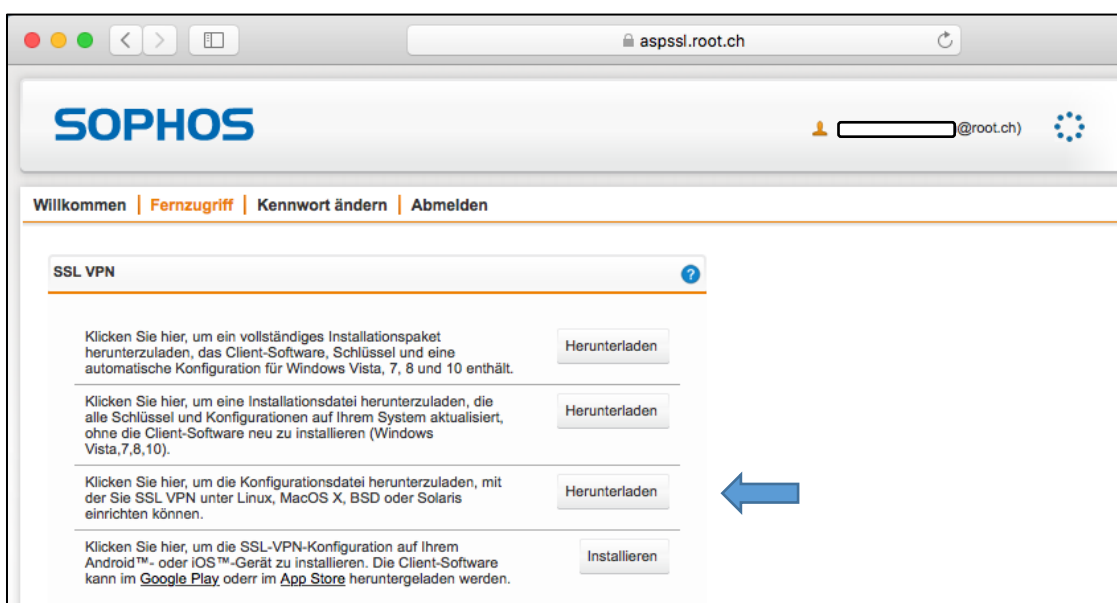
aspssl.root.ch

SOPHOS

@root.ch)

Willkommen | Fernzugriff | Kennwort ändern | Abmelden

SSL VPN

Klicken Sie hier, um ein vollständiges Installationspaket herunterzuladen, das Client-Software, Schlüssel und eine automatische Konfiguration für Windows Vista, 7, 8 und 10 enthält.

Herunterladen

Klicken Sie hier, um eine Installationsdatei herunterzuladen, die alle Schlüssel und Konfigurationen auf Ihrem System aktualisiert, ohne die Client-Software neu zu installieren (Windows Vista,7,8,10).

Herunterladen

Klicken Sie hier, um die Konfigurationsdatei herunterzuladen, mit der Sie SSL VPN unter Linux, MacOS X, BSD oder Solaris einrichten können.

Herunterladen

Klicken Sie hier, um die SSL-VPN-Konfiguration auf Ihrem Android™- oder iOS™-Gerät zu installieren. Die Client-Software kann im Google Play oderr im App Store heruntergeladen werden.

Installieren